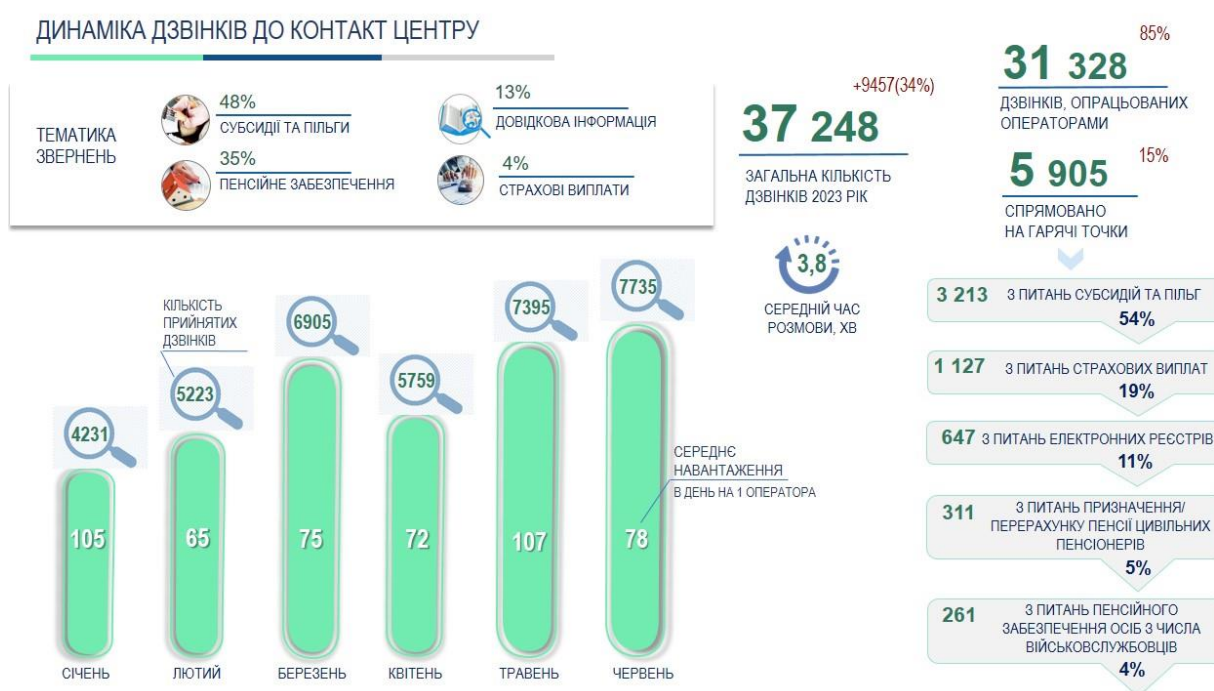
ДИНАМІКА ДЗВІНКІВ ДО КОНТАКТ ЦЕНТРУ

ТЕМАТИКА ЗВЕРНЕНЬ

48%
СУБСИДІЇ ТА ПІЛЬГИ

35%
ПЕНСІЙНЕ ЗАБЕЗПЕЧЕННЯ

13%
ДОВІДКОВА ІНФОРМАЦІЯ

4%
СТРАХОВІ ВИПЛАТИ

+9457(34%)
37 248
ЗАГАЛЬНА КІЛЬКІСТЬ ДЗВІНКІВ 2023 РІК

3,8
СЕРЕДНІЙ ЧАС РОЗМОВИ, ХВ

85%
31 328
ДЗВІНКІВ, ОПРАЦЬОВАНИХ ОПЕРАТОРАМИ

15%
5 905
СПРЯМОВАНО НА ГАРЯЧІ ТОЧКИ

3 213 З ПИТАНЬ СУБСИДІЙ ТА ПІЛЬГ
54%

1 127 З ПИТАНЬ СТРАХОВИХ ВИПЛАТ
19%

647 З ПИТАНЬ ЕЛЕКТРОННИХ РЕЄСТРІВ
11%

311 З ПИТАНЬ ПРИЗНАЧЕННЯ/ ПЕРЕРАХУНКУ ПЕНСІЇ ЦИВІЛЬНИХ ПЕНСІОНЕРІВ
5%

261 З ПИТАНЬ ПЕНСІЙНОГО ЗАБЕЗПЕЧЕННЯ ОСІБ З ЧИСЛА ВІЙСЬКОВОСЛУЖБОВЦІВ
4%

КІЛЬКІСТЬ ПРИЙНЯТИХ ДЗВІНКІВ

СЕРЕДНЄ НАВАНТАЖЕННЯ В ДЕНЬ НА 1 ОПЕРАТОРА

| 4231 | 5223 | 6905 | 5759 | 7395 | 7735 |
|---|---|---|---|---|---|
| 105 | 65 | 75 | 72 | 107 | 78 |
| СІЧЕНЬ | ЛЮТИЙ | БЕРЕЗЕНЬ | КВІТЕНЬ | ТРАВЕНЬ | ЧЕРВЕНЬ |